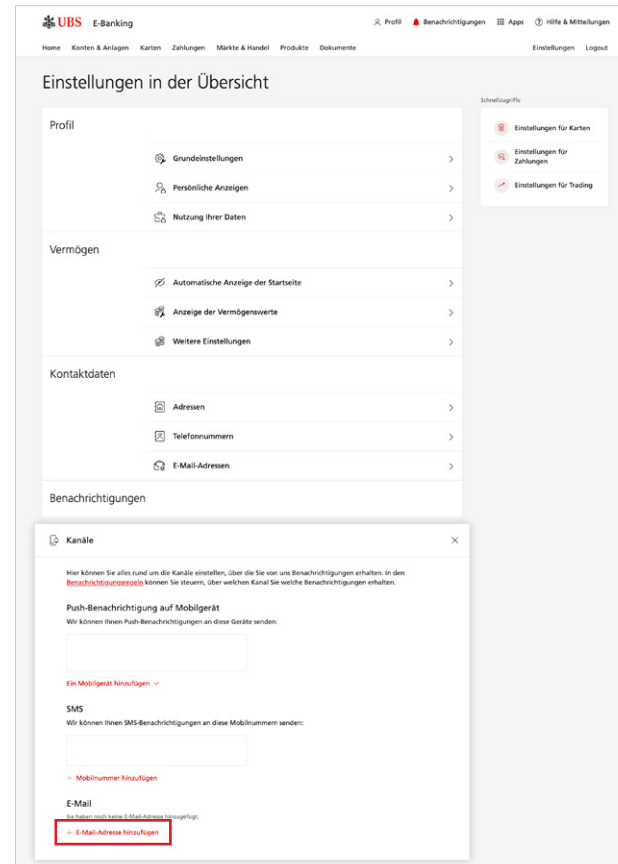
UBS E-Banking

Profil Benachrichtigungen Apps Hilfe & Mitteilungen

Home Konten & Anlagen Karten Zahlungen Märkte & Handel Produkte Dokumente

Einstellungen Logout

Einstellungen in der Übersicht

Profil

Grundeinstellungen

Persönliche Anzeigen

Nutzung Ihrer Daten

Vermögen

Automatische Anzeige der Startseite

Anzeige der Vermögenswerte

Weitere Einstellungen

Kontaktdaten

Adressen

Telefonnummern

E-Mail-Adressen

Benachrichtigungen

Schnellzugriffe

Einstellungen für Karten

Einstellungen für Zahlungen

Einstellungen für Trading

Kanäle

Hier können Sie alles rund um die Kanäle einstellen, über die Sie von uns Benachrichtigungen erhalten. In den Benachrichtigungsregeln können Sie steuern, über welchen Kanal Sie welche Benachrichtigungen erhalten.

Push-Benachrichtigung auf Mobilgerät

Wir können Ihnen Push-Benachrichtigungen an diese Geräte senden:

Ein Mobilgerät hinzufügen

SMS

Wir können Ihnen SMS-Benachrichtigungen an diese Mobilnummern senden:

+ Mobilnummer hinzufügen

E-Mail

Sie haben noch keine E-Mail-Adresse hinzugefügt.

+ E-Mail-Adresse hinzufügen